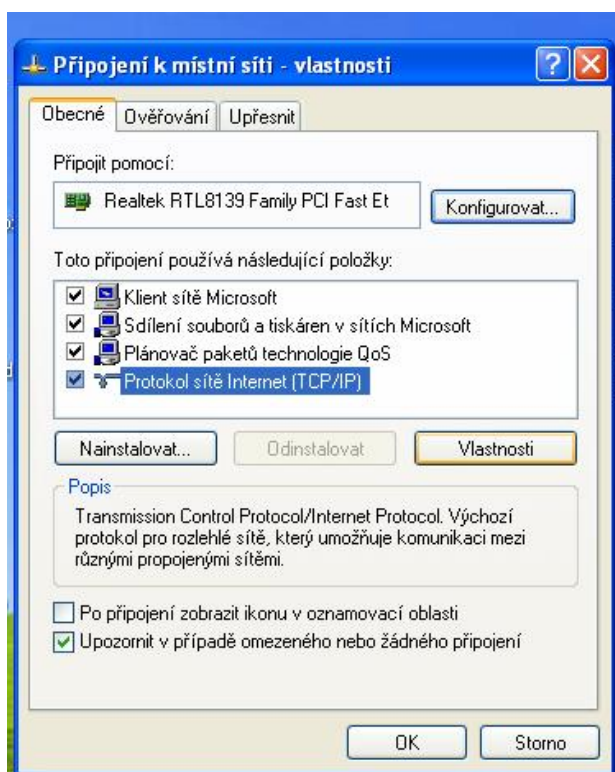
Připojení k místní síti - vlastnosti

? X

Obecné | Ověřování | Upřesnit

Připojit pomocí:

Realtek RTL8139 Family PCI Fast Et

Konfigurovat...

Toto připojení používá následující položky:

Klient sítě Microsoft
Sdílení souborů a tiskáren v sítích Microsoft
Plánovač paketů technologie QoS
Protokol sítě Internet (TCP/IP)

Nainstalovat... | Odinstalovat | Vlastnosti

Popis

Transmission Control Protocol/Internet Protocol. Výchozí protokol pro rozlehlé sítě, který umožňuje komunikaci mezi různými propojenými sítěmi.

Po připojení zobrazit ikonu v oznamovací oblasti

Upozornit v případě omezeného nebo žádného připojení

OK | Storno